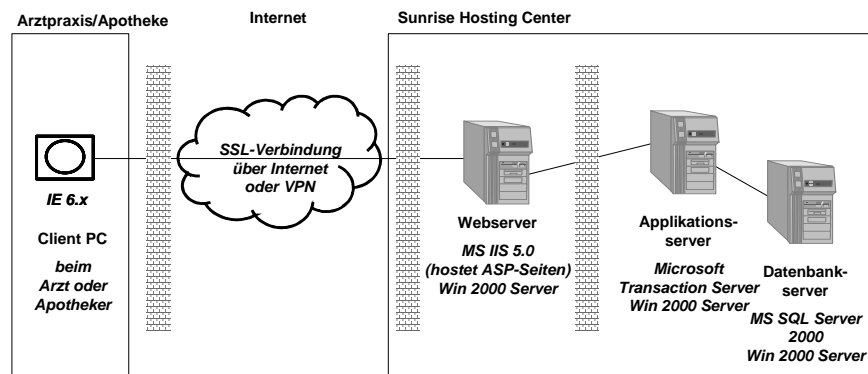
Arztpraxis/Apotheke

Internet

Sunrise Hosting Center

IE 6.x

Client PC

beim Arzt oder Apotheker

SSL-Verbindung über Internet oder VPN

Webserver

MS IIS 5.0 (hostet ASP-Seiten) Win 2000 Server

Applikationsserver

Microsoft Transaction Server Win 2000 Server

Datenbankserver

MS SQL Server 2000 Win 2000 Server